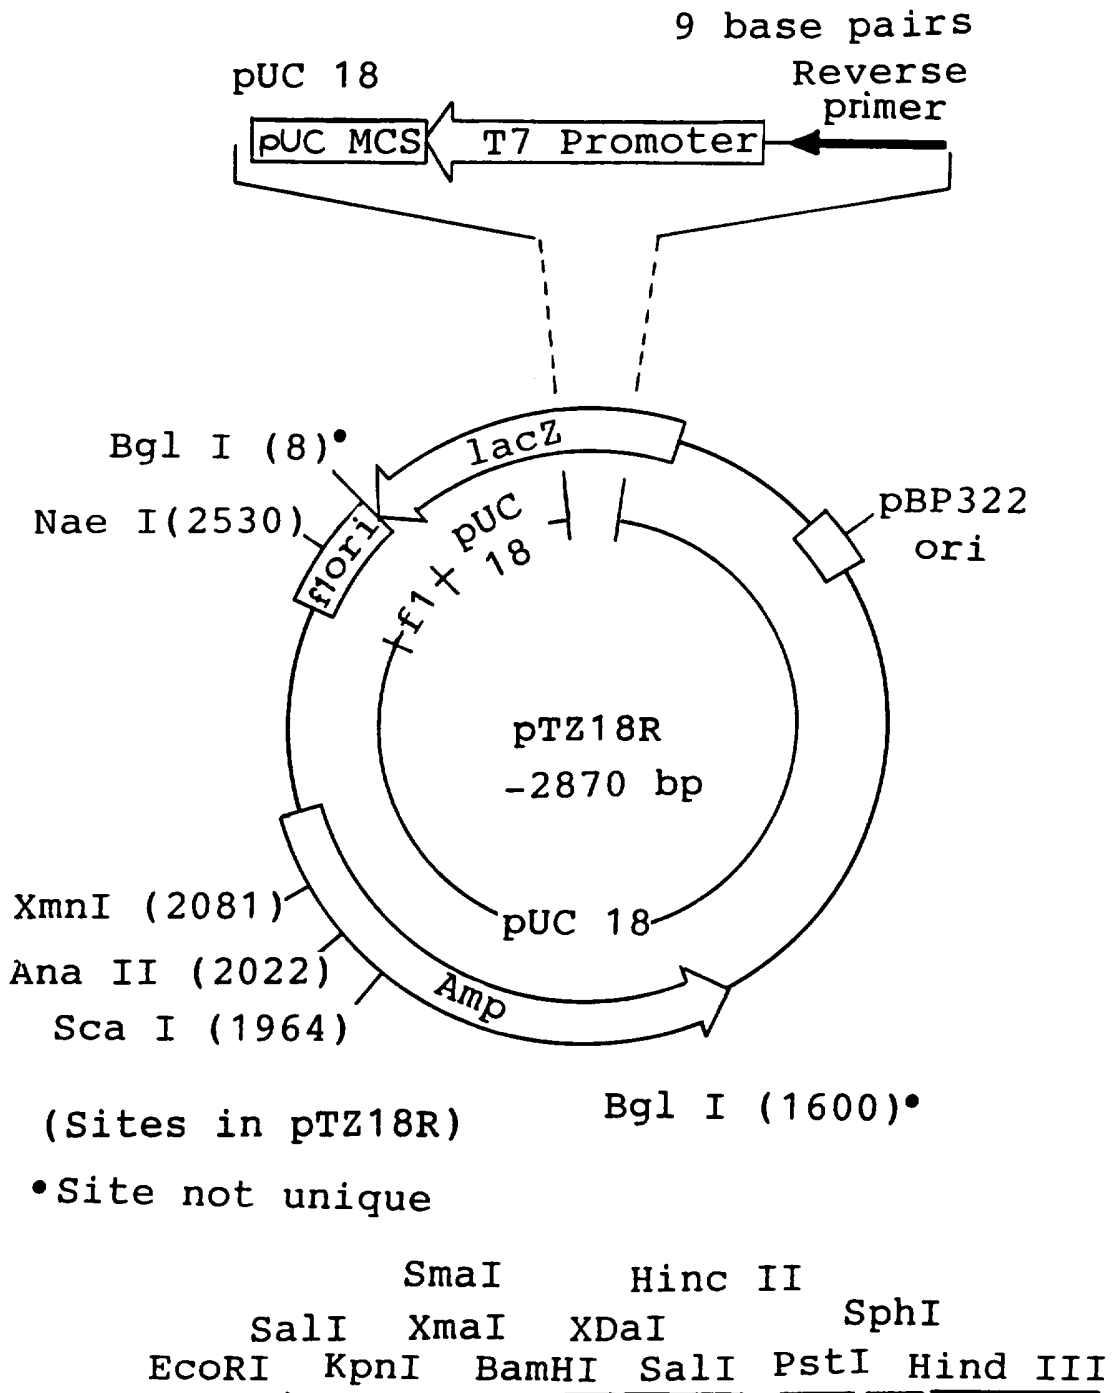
9 base pairs

pUC 18

Reverse primer

pUC MCS

T7 Promoter

Bgl I (8)•

lacZ

Nae I(2530)

f1ori

pUC 18

f1

pBP322 ori

pTZ18R
-2870 bp

XmnI (2081)

Ana II (2022)

Sca I (1964)

Amp

pUC 18

Bgl I (1600)•

(Sites in pTZ18R)

•Site not unique

SmaI

Hinc II

SalI

XmaI

XDaI

SphI

EcoRI

KpnI

BamHI

SalI

PstI

Hind III